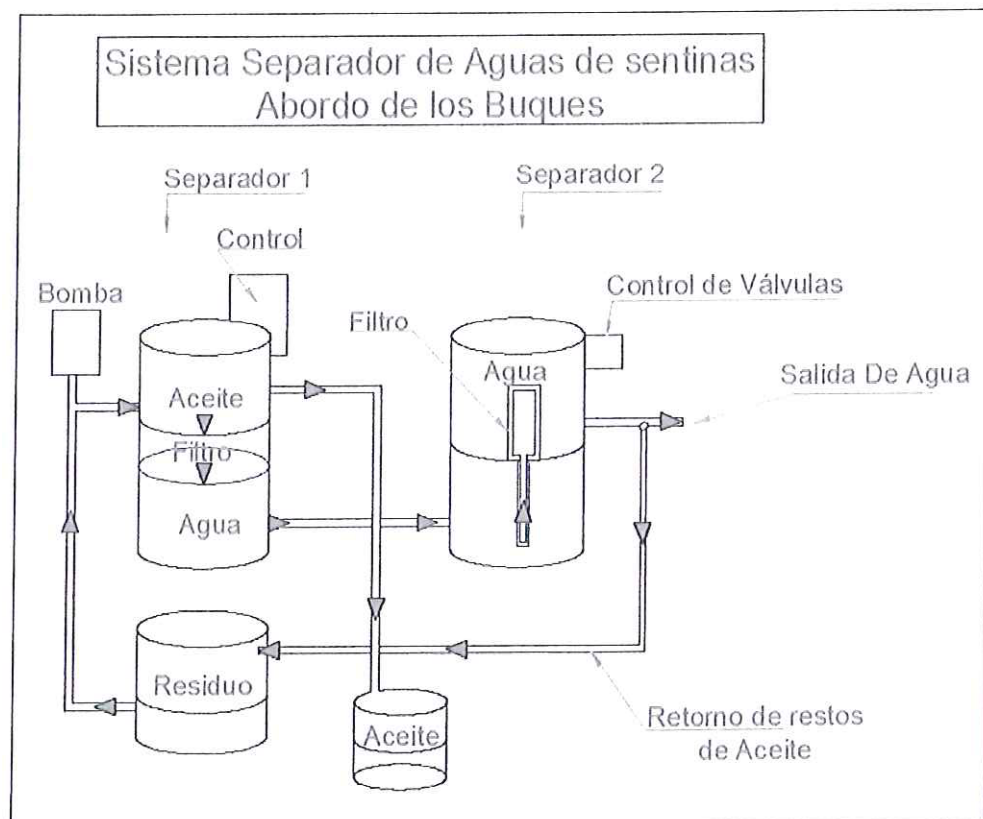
Sistema Separador de Aguas de sentinas
Abordo de los Buques

Separador 1

Separador 2

Control

Bomba

Control de Válvulas

Filtro

Agua

Salida De Agua

Aceite

Filtro

Agua

Residuo

Aceite

Retorno de restos de Aceite